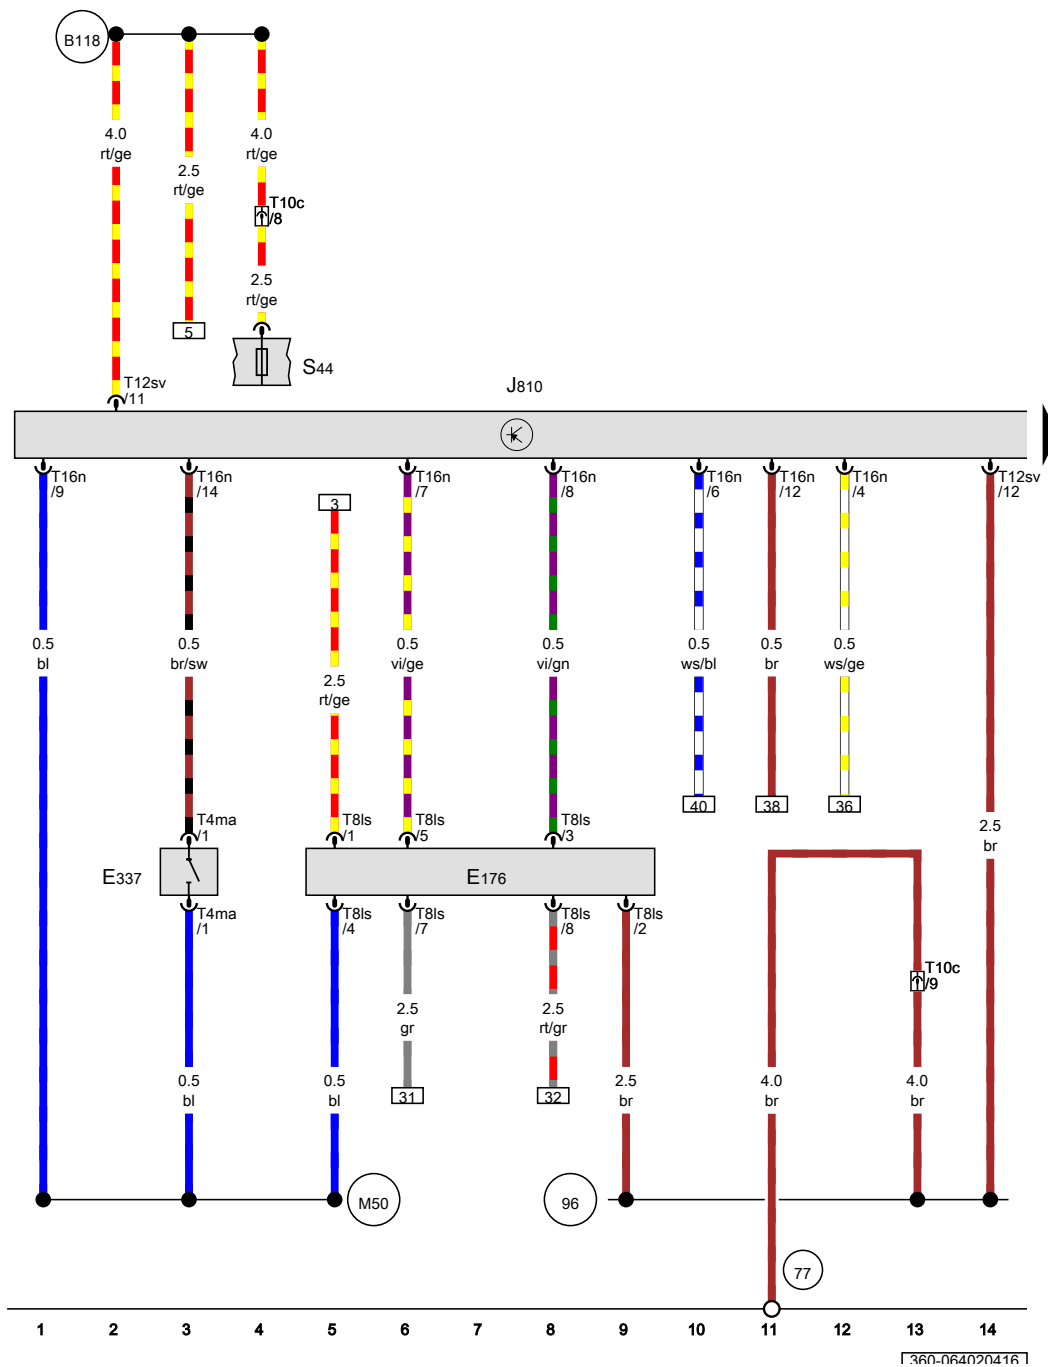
B118

4.0
rt/ge

2.5
rt/ge

5

4.0
rt/ge

T10c
/8

2.5
rt/ge

S44

T12sv
/11

J810

T16n
/9

0.5
bl

T16n
/14

0.5
br/sw

T4ma
/1

E337

T4ma
/1

0.5
bl

3

2.5
rt/ge

T8ls
/1

T16n
/7

0.5
vi/ge

T8ls
/5

T16n
/8

0.5
vi/gn

T8ls
/3

E176

T8ls
/4

0.5
bl

T8ls
/7

2.5
gr

31

T8ls
/8

2.5
rt/gr

32

T8ls
/2

2.5
br

T16n
/6

0.5
ws/bl

40

T16n
/12

0.5
br

38

T16n
/4

0.5
ws/ge

36

T12sv
/12

2.5
br

T10c
/9

4.0
br

4.0
br

M50

96

77

1 2 3 4 5 6 7 8 9 10 11 12 13 14

360-064020416